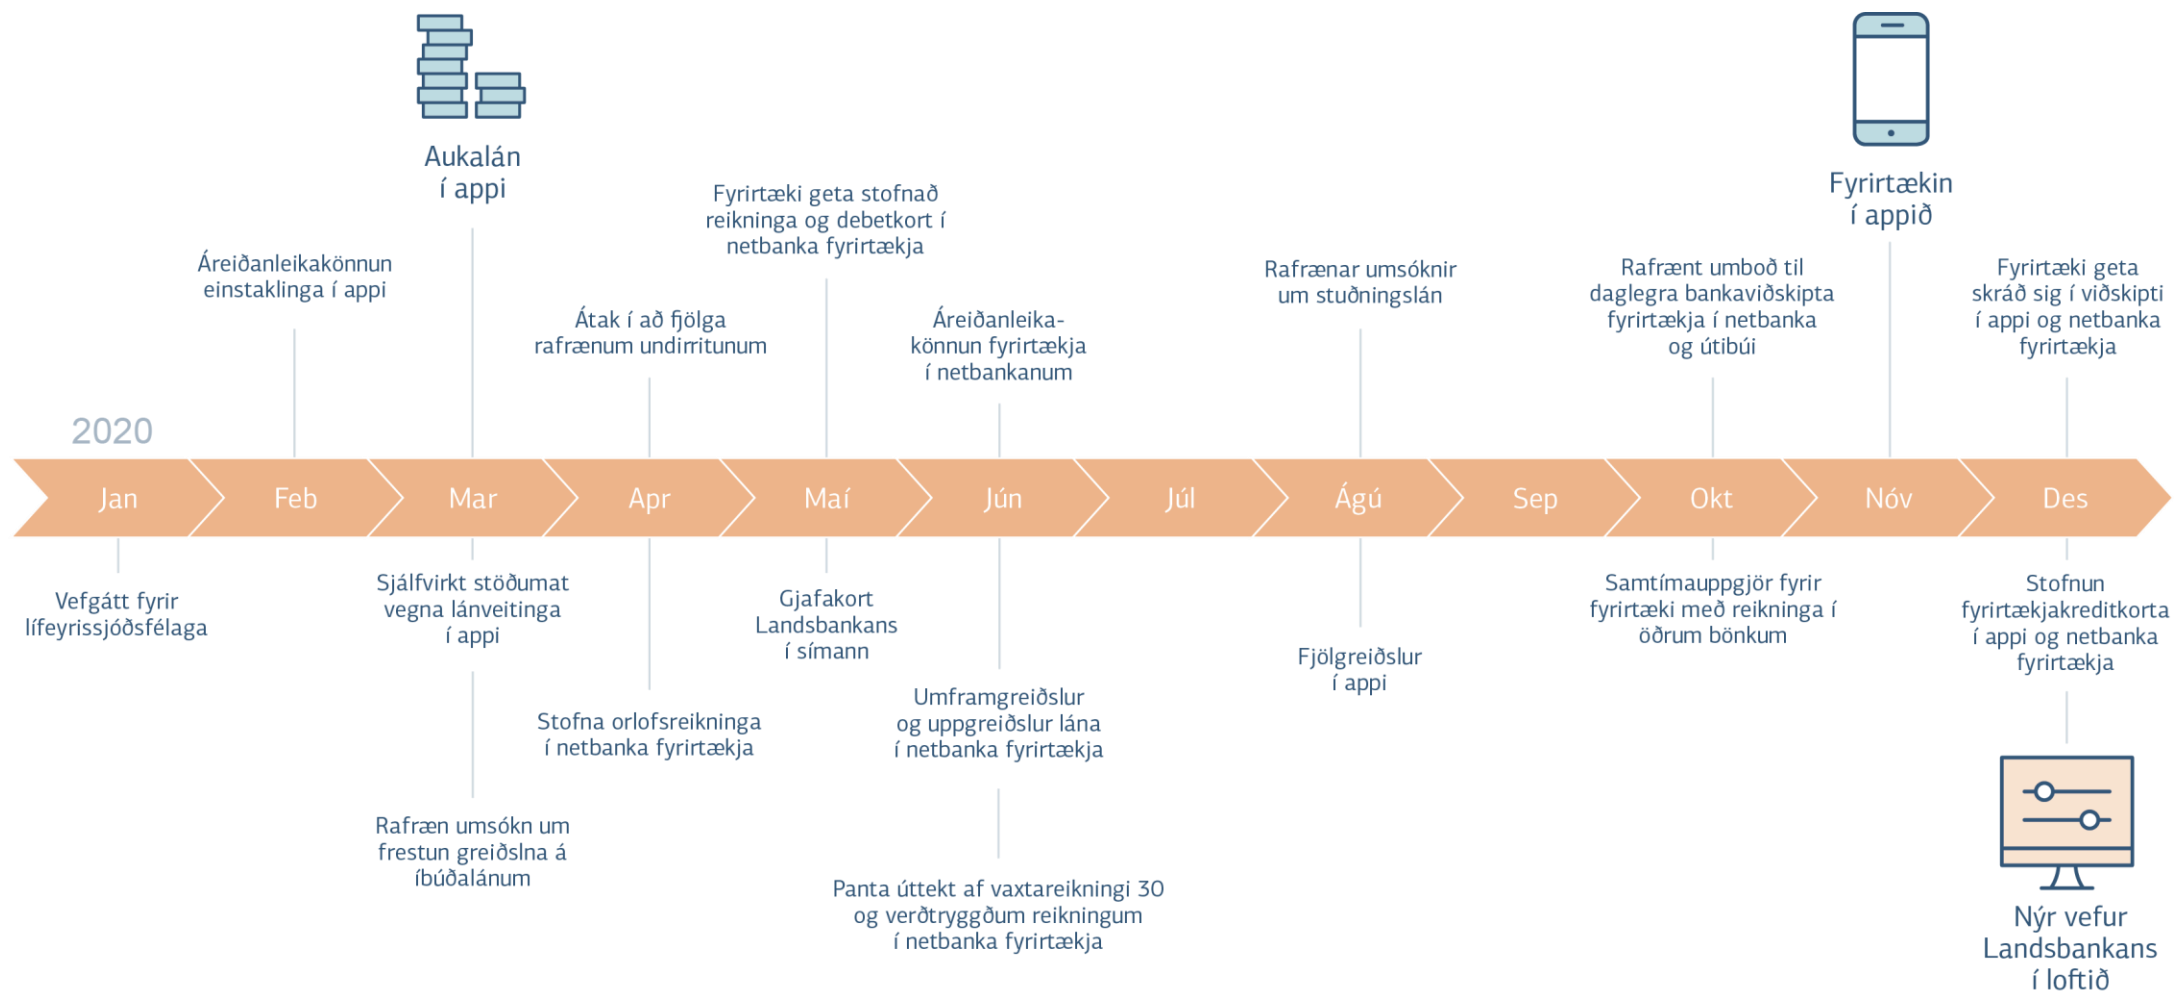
Aukalán í appi

Fyrirtækin í appið

Fyrirtæki geta stofnað reikninga og debetkort í netbanka fyrirtækja

Áreiðanleikakönnun einstaklinga í appi

Átak í að fjölga rafrænum undirritunum

Áreiðanleikakönnun fyrirtækja í netbankanum

Rafrænar umsóknir um stuðningslán

Rafrænt umboð til daglegra bankaviðskipta fyrirtækja í netbanka og útibúi

Fyrirtæki geta skráð sig í viðskipti í appi og netbanka fyrirtækja

2020

Jan Feb Mar Apr Maí Jún Júl Ágú Sep Okt Nóv Des

Vefgátt fyrir lífeyrissjóðsfélaga

Sjálfvirkt stöðumat vegna lánveitinga í appi

Rafræn umsókn um frestun greiðslna á íbúðalánum

Stofna orlofsreikninga í netbanka fyrirtækja

Gjafakort Landsbankans í símann

Umframgreiðslur og uppgreiðslur lána í netbanka fyrirtækja

Panta úttekt af vaxtareikningi 30 og verðtryggðum reikningum í netbanka fyrirtækja

Fjölgreiðslur í appi

Samtímauppgjör fyrir fyrirtæki með reikninga í öðrum bönkum

Stofnun fyrirtækjakreditkorta í appi og netbanka fyrirtækja

Nýr vefur Landsbankans í loftið